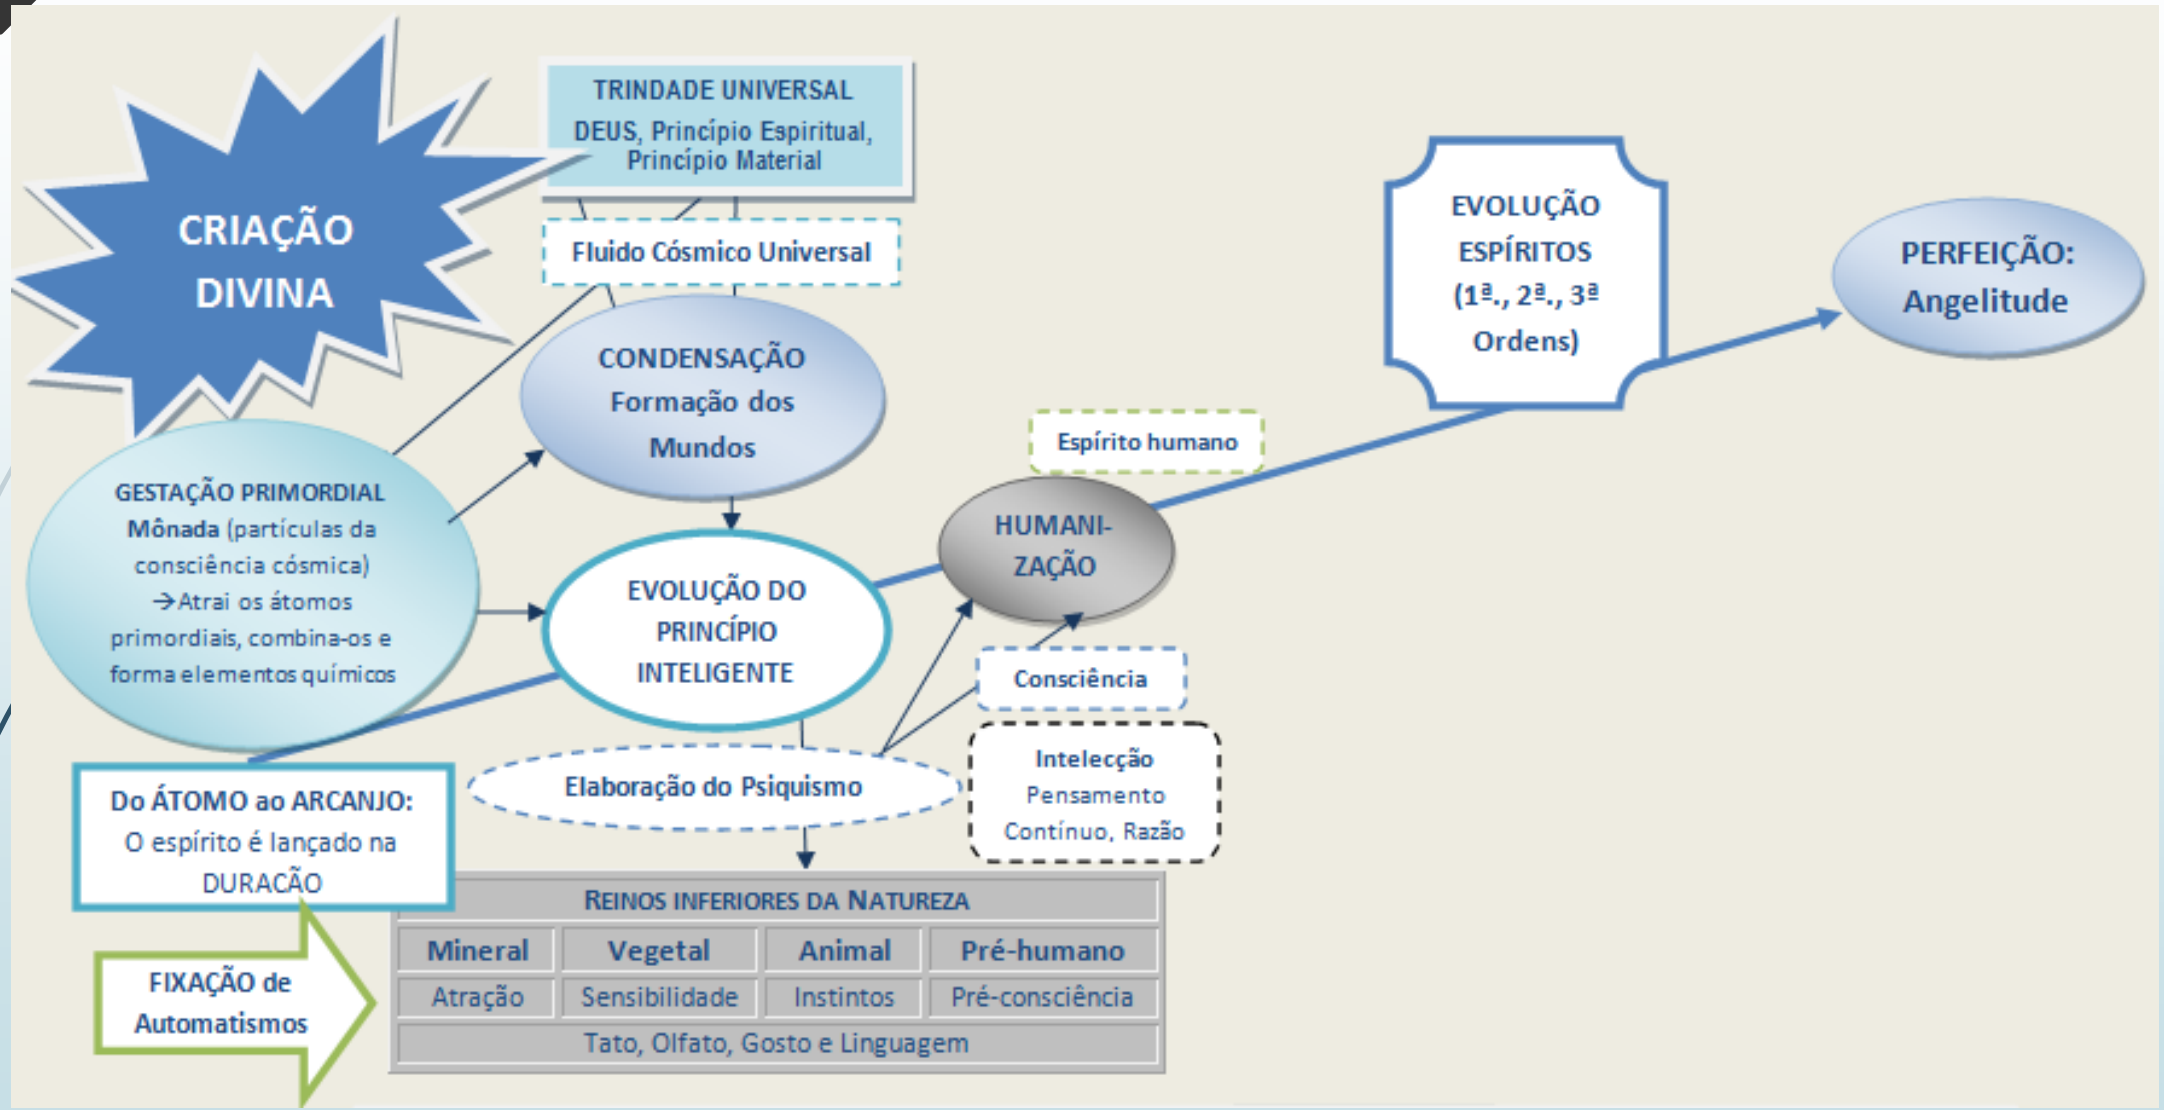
CRIAÇÃO DIVINA

TRINDADE UNIVERSAL
DEUS, Princípio Espiritual, Princípio Material

Fluido Cósmico Universal

CONDENSAÇÃO
Formação dos Mundos

GESTAÇÃO PRIMORDIAL
Mônada (partículas da consciência cósmica)
→Atrai os átomos primordiais, combina-os e forma elementos químicos

EVOLUÇÃO DO PRINCÍPIO INTELIGENTE

HUMANI-ZAÇÃO

Espírito humano

EVOLUÇÃO ESPÍRITOS (1ª., 2ª., 3ª Ordens)

PERFEIÇÃO: Angelitude

Consciência

Intelecção
Pensamento Contínuo, Razão

Elaboração do Psiquismo

Do ÁTOMO ao ARCANJO:
O espírito é lançado na DURACÃO

FIXAÇÃO de Automatismos

| REINOS INFERIORES DA NATUREZA | | | |
|---|---|---|---|
| Mineral | Vegetal | Animal | Pré-humano |
| Atração | Sensibilidade | Instintos | Pré-consciência |
| Tato, Olfato, Gosto e Linguagem | | | |